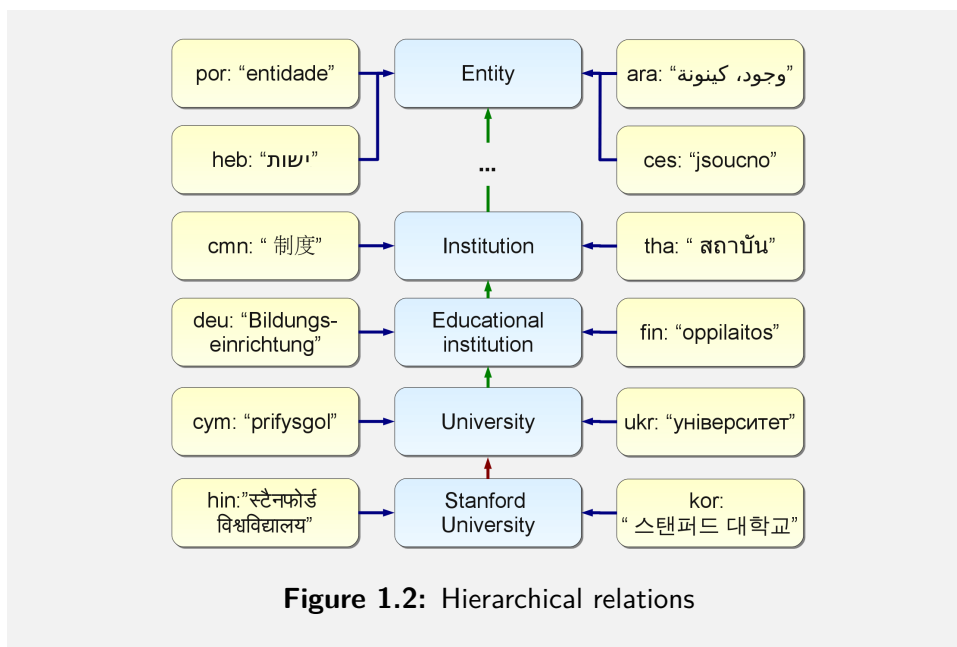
por: “entidade”

Entity

ara: “وجود، كينونة”

heb: “ישות”

...

ces: “jsoucno”

cmn: “ 制度”

Institution

tha: “ สถาบัน”

deu: “Bildungseinrichtung”

Educational institution

fin: “oppilaitos”

cym: “prifysgol”

University

ukr: “університет”

hin:”स्टैनफोर्ड विश्वविद्यालय”

Stanford University

kor: “ 스탠퍼드 대학교”

**Figure 1.2:** Hierarchical relations